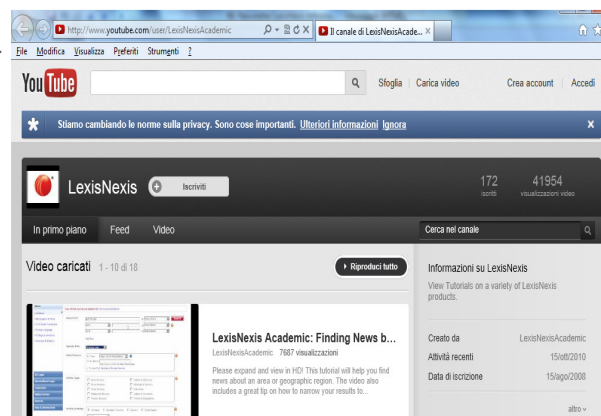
http://www.youtube.com/user/LexisNexisAcademic
Il canale di LexisNexisAcade...
File Modifica Visualizza Preferiti Strumenti ?
YouTube
Sfoglia | Carica video
Crea account | Accedi
Stiamo cambiando le norme sulla privacy. Sono cose importanti. Ulteriori informazioni Ignora
LexisNexis
Iscriviti
172 iscritti
41954 visualizzazioni video
In primo piano
Feed
Video
Cerca nel canale
Video caricati 1 - 10 di 18
Riproduci tutto
Informazioni su LexisNexis
View Tutorials on a variety of LexisNexis products.
LexisNexis Academic: Finding News b...
LexisNexisAcademic 7687 visualizzazioni
Please expand and view in HD! This tutorial will help you find news about an area or geographic region. The video also includes a great tip on how to narrow your results to...
Creato da LexisNexisAcademic
Attività recenti 15/ott/2010
Data di iscrizione 15/ago/2008
altro